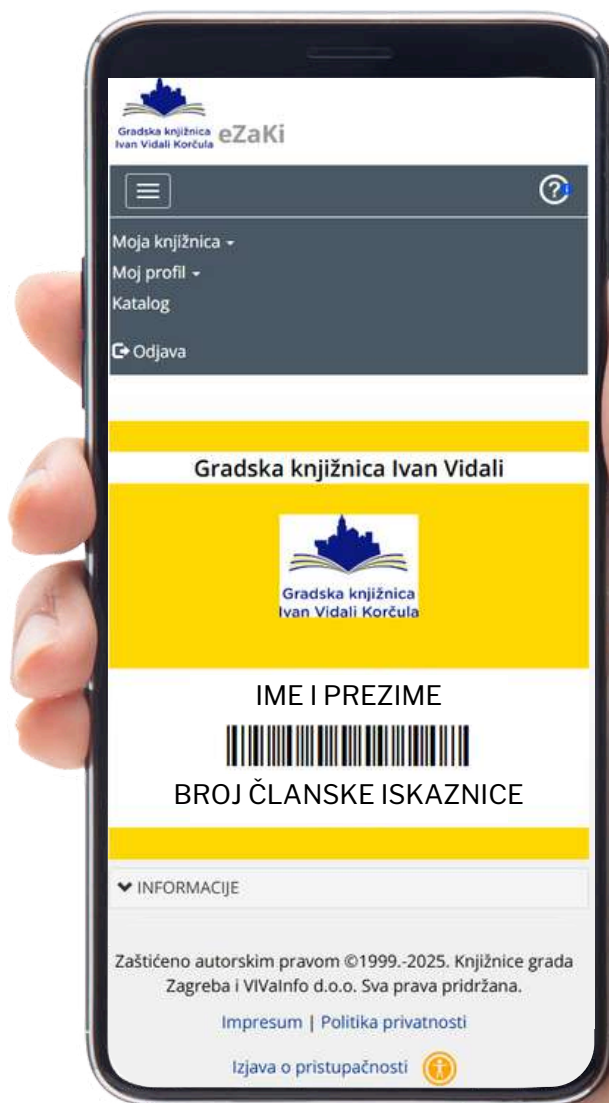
Gradska knjižnica Ivan Vidali Korčula eZaKi

Moja knjižnica
Moj profil
Katalog

Odjava

Gradska knjižnica Ivan Vidali

Gradska knjižnica Ivan Vidali Korčula

IME I PREZIME

BROJ ČLANSKE ISKAZNICE

INFORMACIJE

Zaštićeno autorskim pravom ©1999.-2025. Knjižnice grada Zagreba i VIVaInfo d.o.o. Sva prava pridržana.

Impresum | Politika privatnosti

Izjava o pristupačnosti